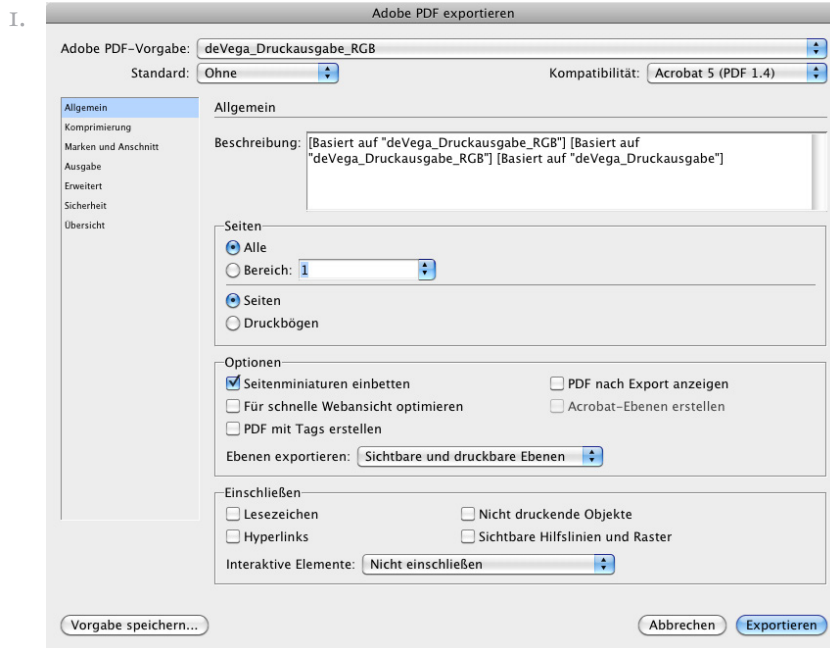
I.

Adobe PDF exportieren

Adobe PDF-Vorgabe: deVega_Druckausgabe_RGB

Standard: Ohne

Kompatibilität: Acrobat 5 (PDF 1.4)

Allgemein
Komprimierung
Marken und Anschnitt
Ausgabe
Erweitert
Sicherheit
Übersicht

Allgemein

Beschreibung: [Basiert auf "deVega_Druckausgabe_RGB"] [Basiert auf "deVega_Druckausgabe_RGB"] [Basiert auf "deVega_Druckausgabe"]

Seiten
Alle
Bereich: 1
Seiten
Druckbögen

Optionen
Seitenminiaturen einbetten
PDF nach Export anzeigen
Für schnelle Webansicht optimieren
Acrobat-Ebenen erstellen
PDF mit Tags erstellen
Ebenen exportieren: Sichtbare und druckbare Ebenen

Einschließen
Lesezeichen
Nicht druckende Objekte
Hyperlinks
Sichtbare Hilfslinien und Raster
Interaktive Elemente: Nicht einschließen

Vorgabe speichern...

Abbrechen
Exportieren